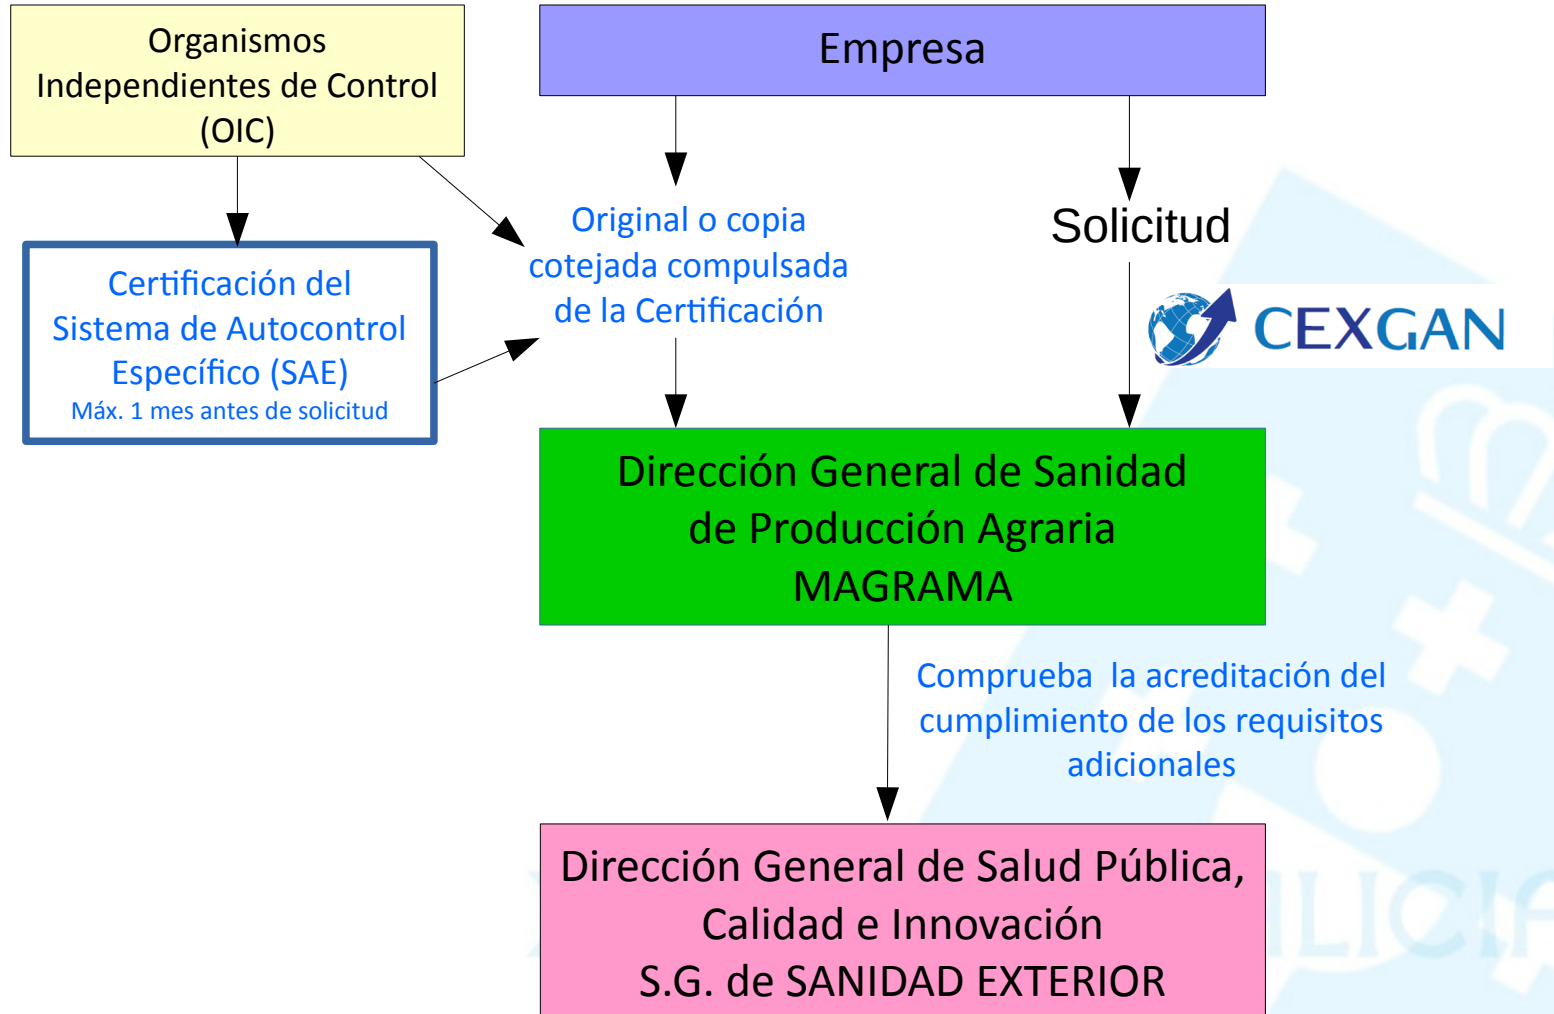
Organismos Independientes de Control (OIC)

Empresa

Certificación del Sistema de Autocontrol Específico (SAE)
Máx. 1 mes antes de solicitud

Original o copia cotejada compulsada de la Certificación

Solicitud

CEXGAN

Dirección General de Sanidad de Producción Agraria
MAGRAMA

Comprueba la acreditación del cumplimiento de los requisitos adicionales

Dirección General de Salud Pública, Calidad e Innovación
S.G. de SANIDAD EXTERIOR